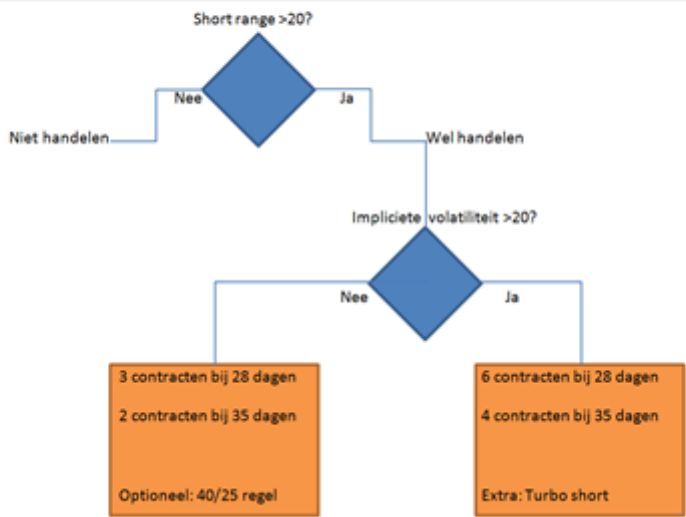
Short range >20?

Nee

Ja

Niet handelen

Wel handelen

Impliciete volatiliteit >20?

Nee

Ja

3 contracten bij 28 dagen

2 contracten bij 35 dagen

Optioneel: 40/25 regel

6 contracten bij 28 dagen

4 contracten bij 35 dagen

Extra: Turbo short